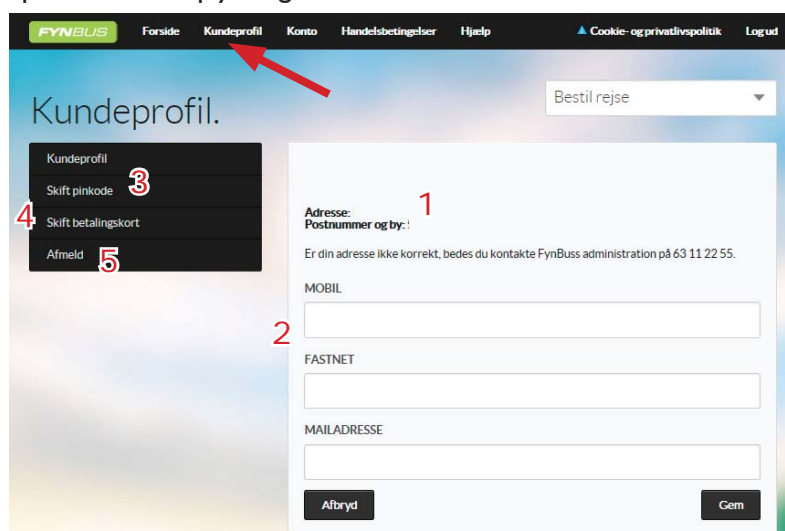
FYNBUS Forside Kundeprofil Konto Handelsbetingelser Hjælp ▲ Cookie- og privatlivspolitik Log ud

Kundeprofil.

Bestil rejse

Kundeprofil
Skift pinkode 3
4 Skift betalingskort
Afmeld 5

1
Adresse:
Postnummer og by:

Er din adresse ikke korrekt, bedes du kontakte FynBuss administration på 63 11 22 55.

MOBIL
2
FASTNET

MAILADRESSE

Afbryd
Gem